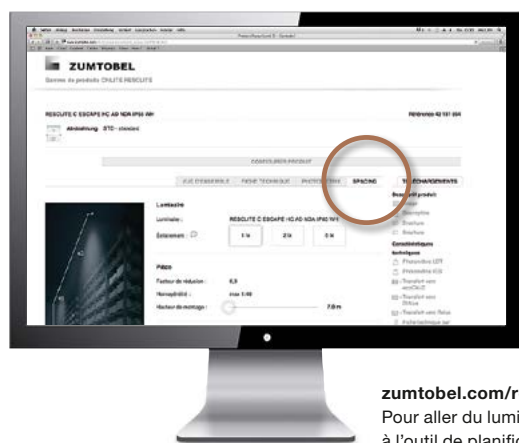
ZUMTOBEL

Données de produits ONLITE RESCLITE

RESCLITE C ESCAPE HC AD NDR IP65 WH

Références 42 181 004

Abdeckung STC - standard

VUE D'ENSEMBLE

FICHE TECHNIQUE

PHOTOMÉTRIE

SPACING

TÉLÉCHARGEMENTS

Luminaire

Luminaire :

RESCLITE C ESCAPE HC AD NDA IP65 WH

Éclairement :

1 lx

2 lx

5 lx

Pièce

Facteur de réduction :

0,8

Homogénéité :

max 1:40

Hauteur de montage :

7,8 m

Caractéristiques techniques

zumtobel.com/r

Pour aller du lumi

à l'outil de planific